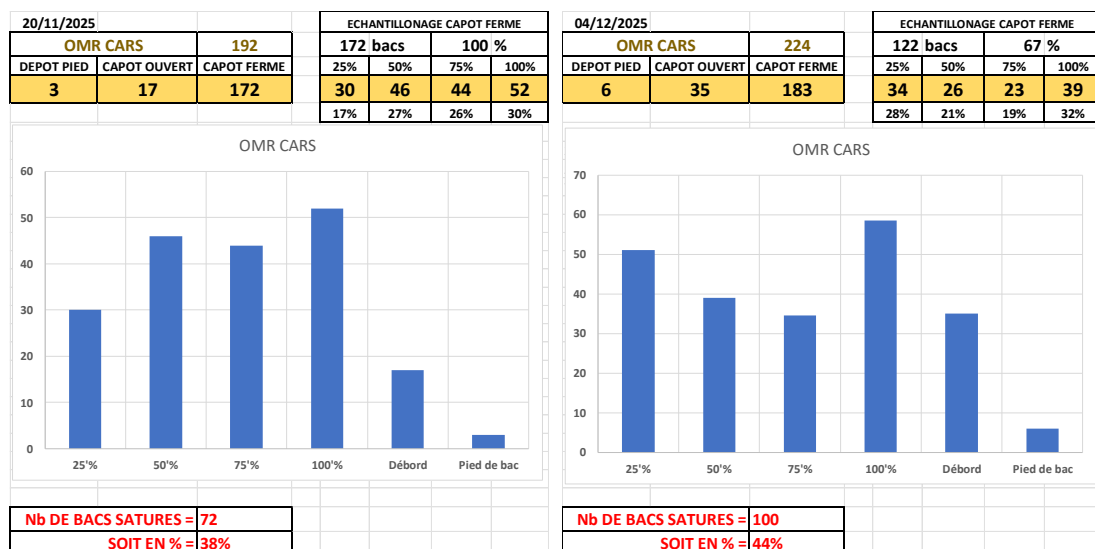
20/11/2025

| OMR CARS | | 192 |
|---|---|---|
| DEPOT PIED | CAPOT OUVERT | CAPOT FERME |
| 3 | 17 | 172 |

ECHANTILLONAGE CAPOT FERME

| 172 bacs | | 100 % | |
|---|---|---|---|
| 25% | 50% | 75% | 100% |
| 30 | 46 | 44 | 52 |
| 17% | 27% | 26% | 30% |

OMR CARS

60
50
40
30
20
10
0
25'% 50'% 75'% 100'% Débord Pied de bac

Nb DE BACS SATURES = 72
SOIT EN % = 38%

04/12/2025

| OMR CARS | | 224 |
|---|---|---|
| DEPOT PIED | CAPOT OUVERT | CAPOT FERME |
| 6 | 35 | 183 |

ECHANTILLONAGE CAPOT FERME

| 122 bacs | | 67 % | |
|---|---|---|---|
| 25% | 50% | 75% | 100% |
| 34 | 26 | 23 | 39 |
| 28% | 21% | 19% | 32% |

OMR CARS

70
60
50
40
30
20
10
0
25'% 50'% 75'% 100'% Débord Pied de bac

Nb DE BACS SATURES = 100
SOIT EN % = 44%